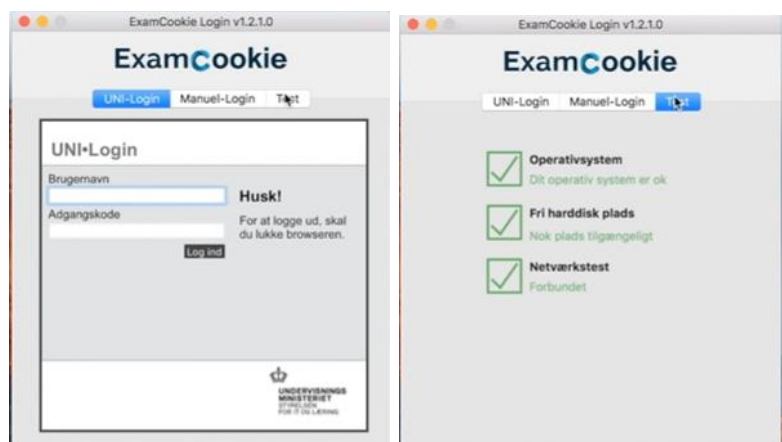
ExamCookie Login v1.2.1.0

ExamCookie

UNI-Login | Manuel-Login | Test

UNI•Login

Brugernavn

Adgangskode

Log ind

Husk!

For at logge ud, skal du lukke browseren.

UNDERVISNINGS MINISTERIET
STYRELSEN FOR IT OG LÆRING

ExamCookie Login v1.2.1.0

ExamCookie

UNI-Login | Manuel-Login | Test

Operativsystem
Dit operativ system er ok

Fri harddisk plads
Nok plads tilgængeligt

Netværkstest
Forbundet